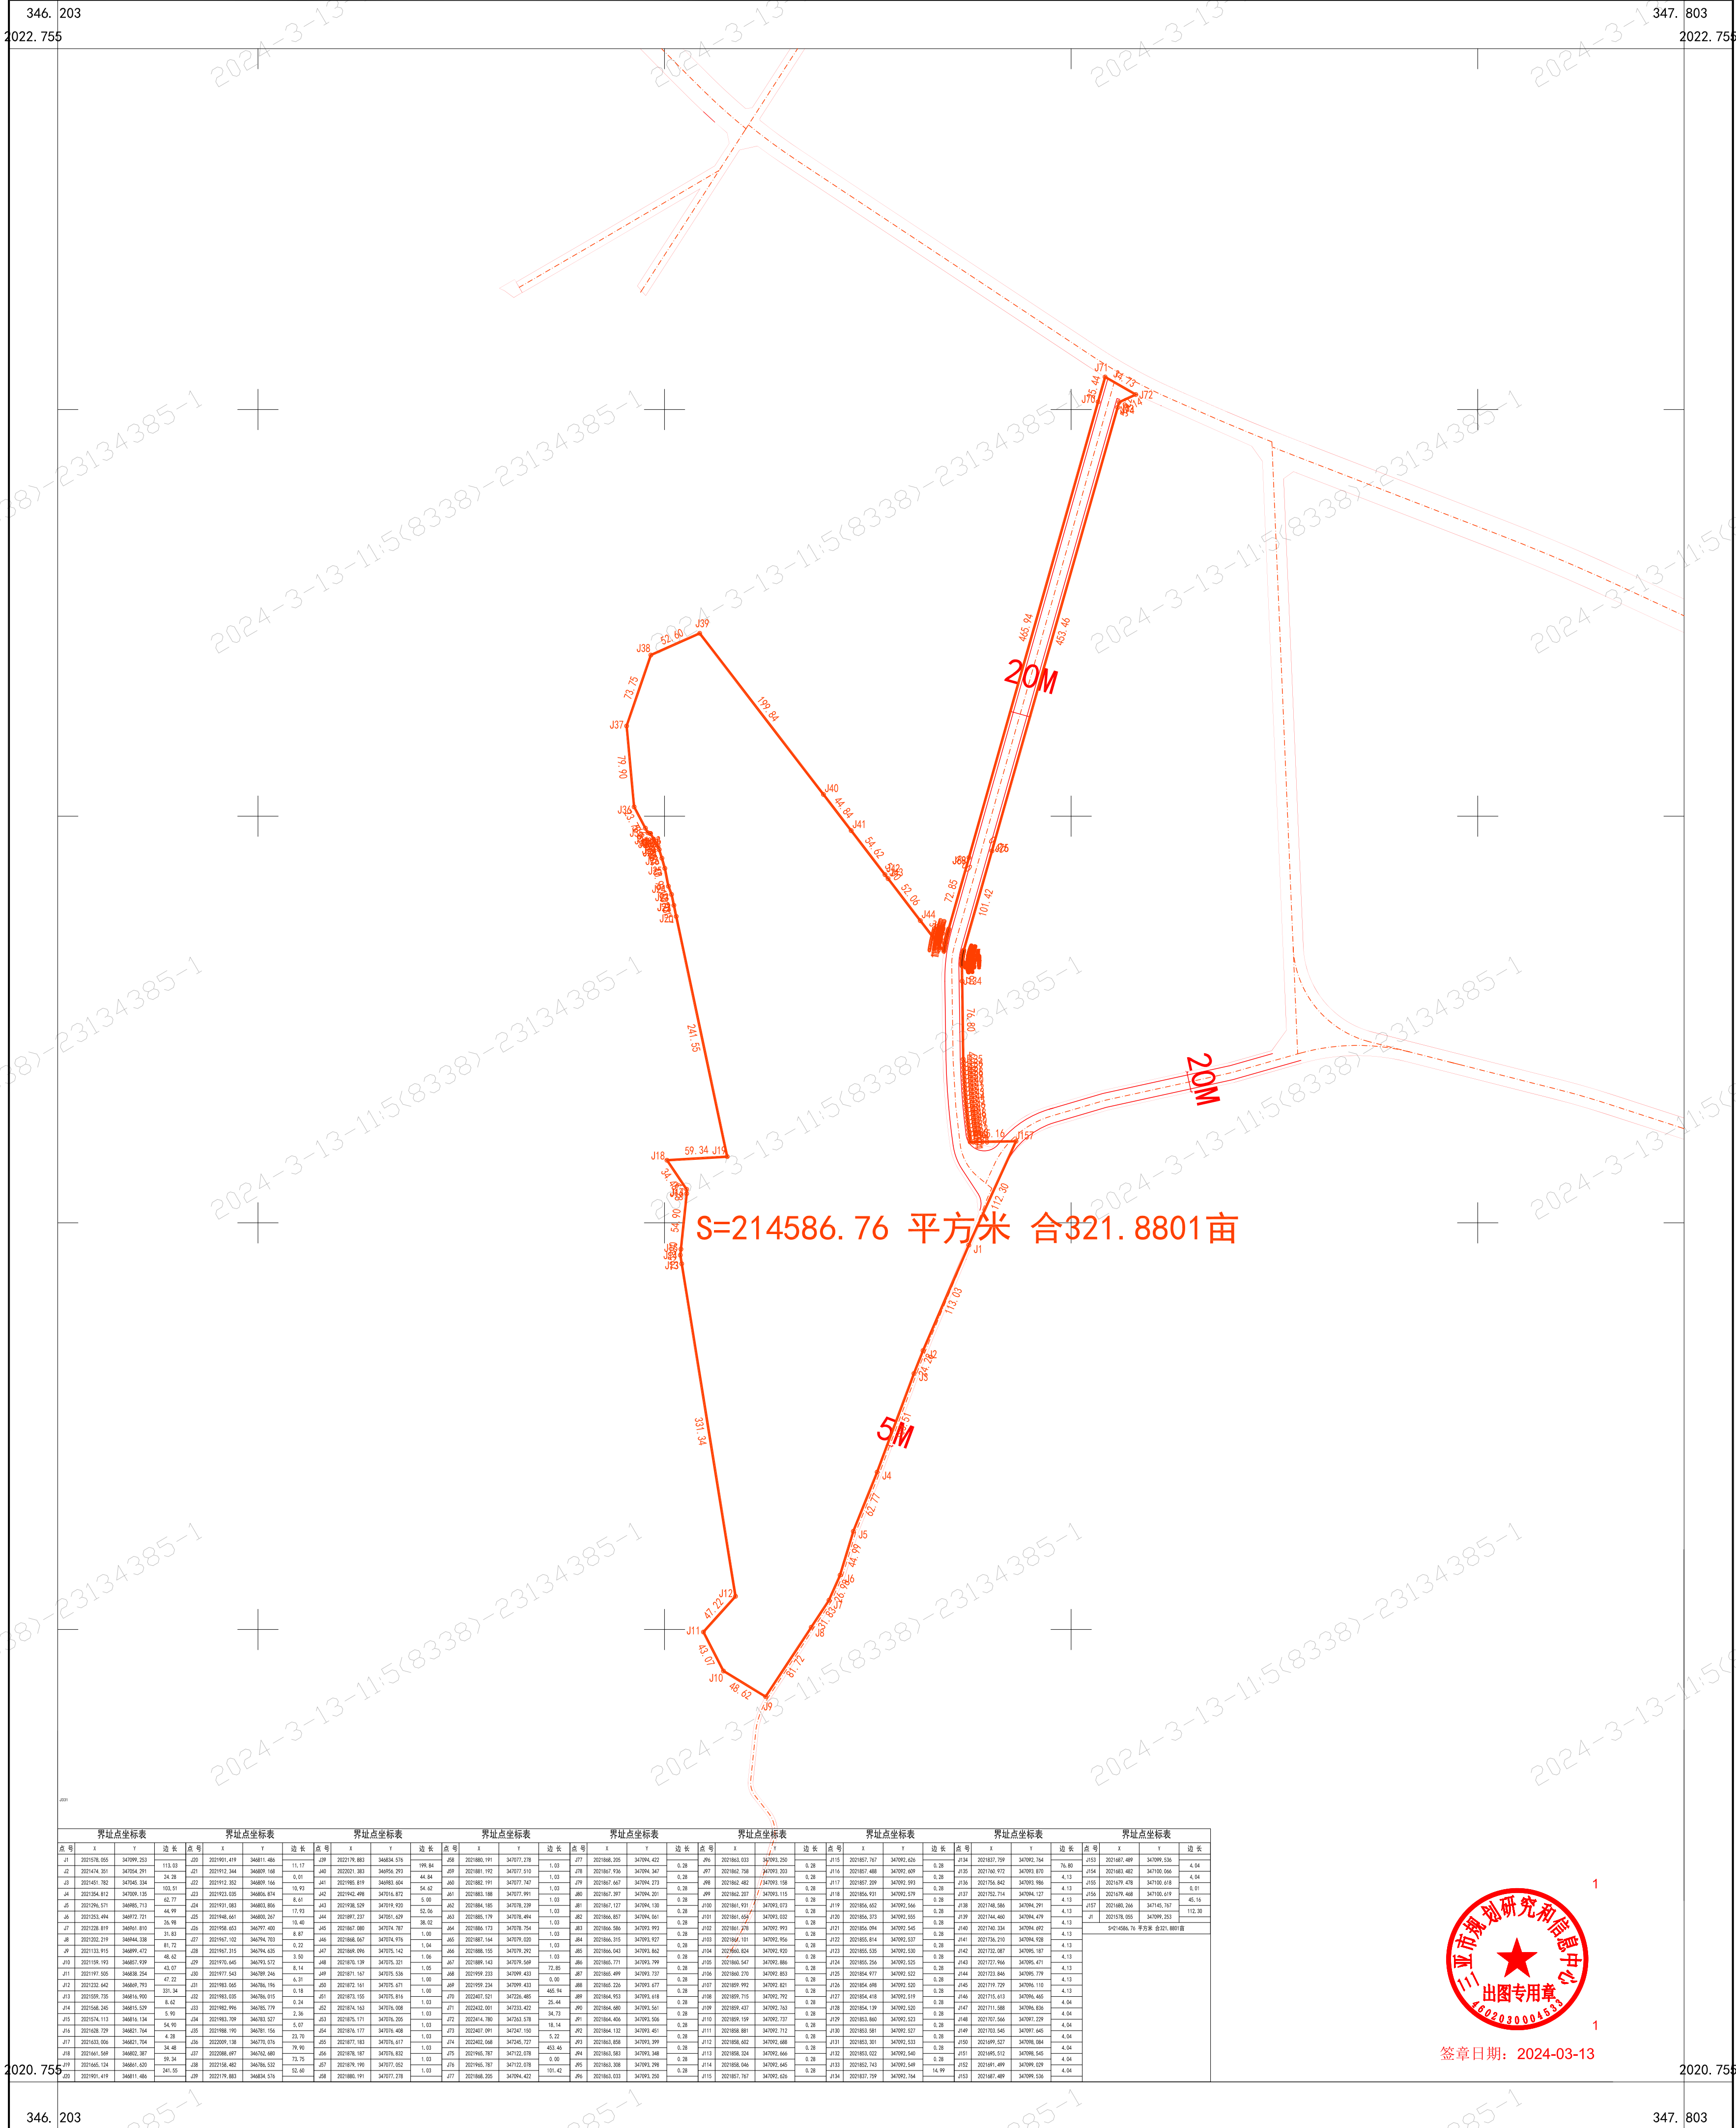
346.203
2022.755
347.803
2022.755

2024-3-13-11:5(8338)-23134385-1

J71
35.44
73
J72
J70
465.94
453.46
20M
J39
52.60
J38
73.75
199.84
J37
79.90
J36
J40
44.84
J41
54.62
52.06
72.85
101.42
J44
241.55
76.80
20M
J18
59.34
J19
J157
112.30
S=214586.76 平方米 合321.8801亩
J1
113.03
331.34
5M
J4
62.77
J5
44.99
J12
47.22
J11
43.07
J10
48.62
J9
81.72

界址点坐标表

S=214586.76 平方米 合321.8801亩

三亚市规划研究和信息中心
出图专用章
4602030004533
1
1
签章日期：2024-03-13

2020.755
346.203
2020.755
347.803